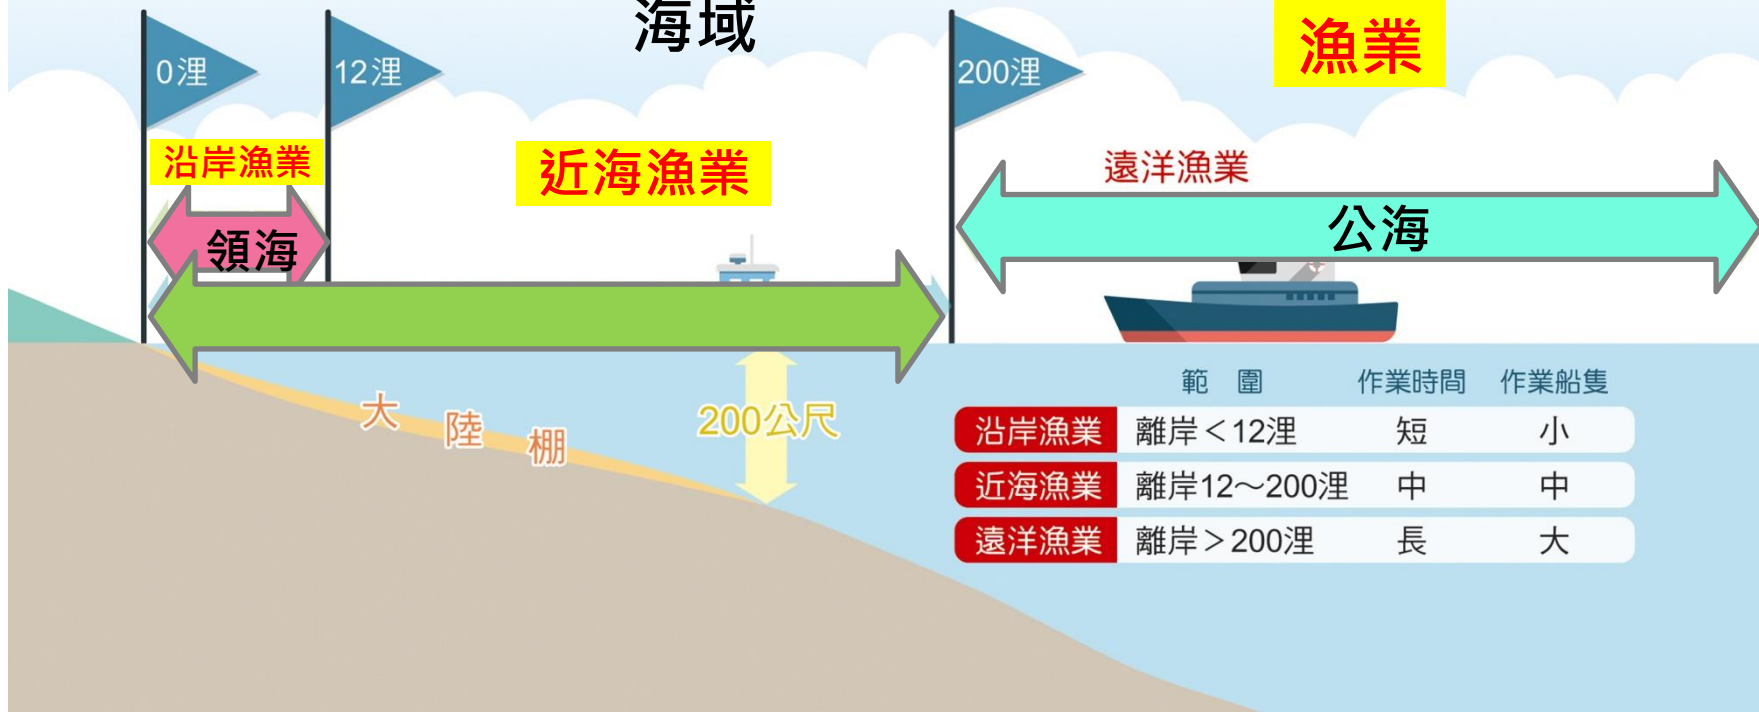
海域

漁業

0浬

12浬

200浬

沿岸漁業

近海漁業

遠洋漁業

領海

公海

大 陸 棚

200公尺

| | 範　圍 | 作業時間 | 作業船隻 |
|---|---|---|---|
| 沿岸漁業 | 離岸＜12浬 | 短 | 小 |
| 近海漁業 | 離岸12～200浬 | 中 | 中 |
| 遠洋漁業 | 離岸＞200浬 | 長 | 大 |